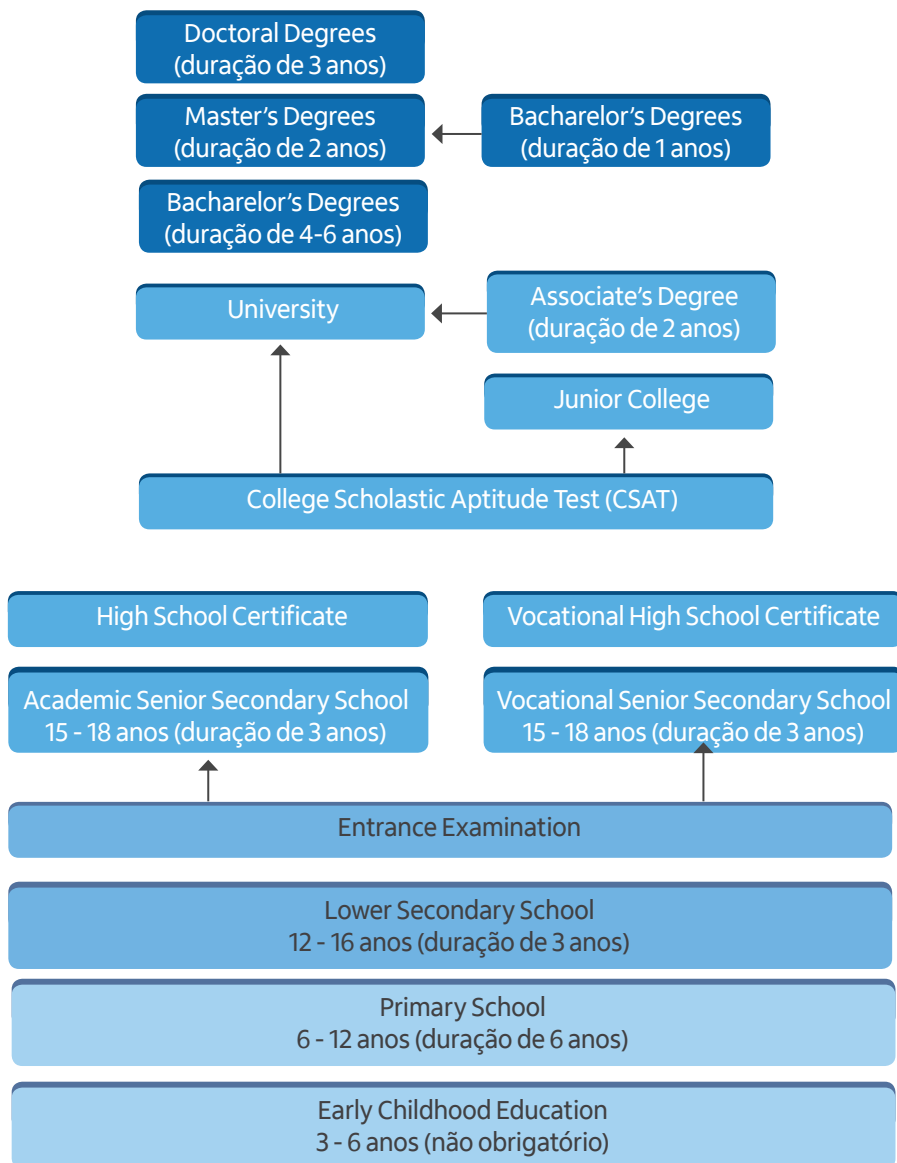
Doctoral Degrees
(duração de 3 anos)

Master's Degrees
(duração de 2 anos)

Bacharelor's Degrees
(duração de 1 anos)

Bacharelor's Degrees
(duração de 4-6 anos)

University

Associate's Degree
(duração de 2 anos)

Junior College

College Scholastic Aptitude Test (CSAT)

High School Certificate

Vocational High School Certificate

Academic Senior Secondary School
15 - 18 anos (duração de 3 anos)

Vocational Senior Secondary School
15 - 18 anos (duração de 3 anos)

Entrance Examination

Lower Secondary School
12 - 16 anos (duração de 3 anos)

Primary School
6 - 12 anos (duração de 6 anos)

Early Childhood Education
3 - 6 anos (não obrigatório)